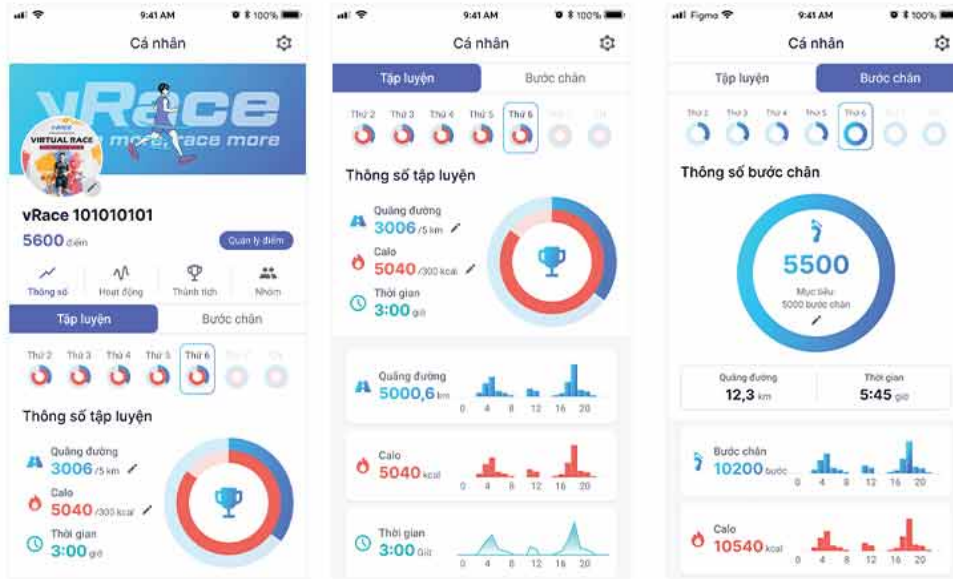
9:41 AM 100%

Cá nhân

vRace more, race more

VIRTUAL RACE

vRace 101010101

5600 điểm

Quản lý điểm

Thông số

Hoạt động

Thành tích

Nhóm

Tập luyện

Bước chân

Thứ 2 Thứ 3 Thứ 4 Thứ 5 Thứ 6 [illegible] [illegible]

Thông số tập luyện

Quãng đường
3006 /5 km

Calo
5040 /300 kcal

Thời gian
3:00 giờ

9:41 AM 100%

Cá nhân

Tập luyện

Bước chân

Thứ 2 Thứ 3 Thứ 4 Thứ 5 Thứ 6 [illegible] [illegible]

Thông số tập luyện

Quãng đường
3006 /5 km

Calo
5040 /300 kcal

Thời gian
3:00 giờ

Quãng đường
5000,6 km

0 4 8 12 16 20

Calo
5040 kcal

0 4 8 12 16 20

Thời gian
3:00 Giờ

0 4 8 12 16 20

Figma 9:41 AM 100%

Cá nhân

Tập luyện

Bước chân

Thứ 2 Thứ 3 Thứ 4 Thứ 5 Thứ 6 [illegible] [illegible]

Thông số bước chân

5500

Mục tiêu:
5000 bước chân

Quãng đường
12,3 km

Thời gian
5:45 giờ

Bước chân
10200 bước

0 4 8 12 16 20

Calo
10540 kcal

0 4 8 12 16 20